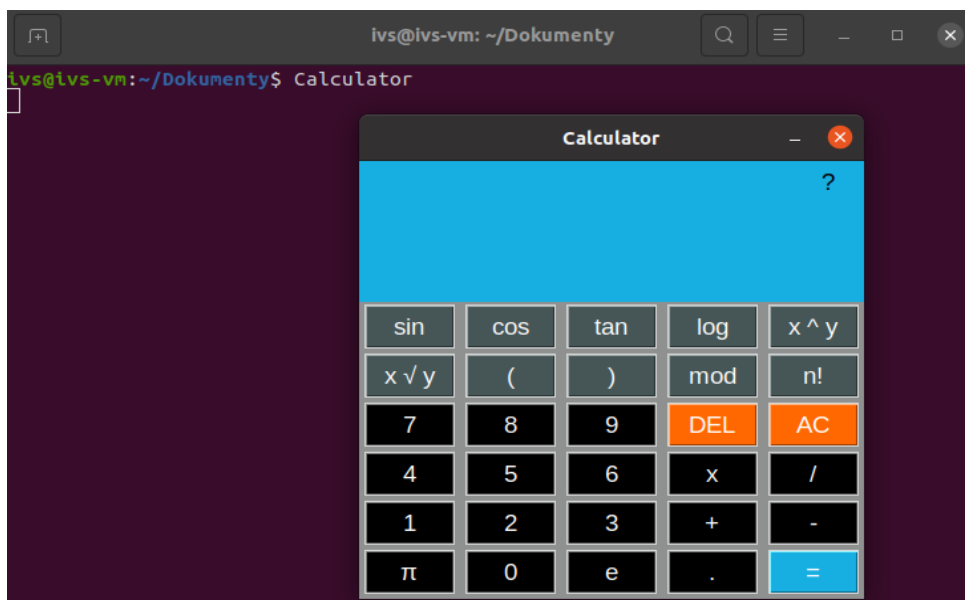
ivs@ivs-vm: ~/Dokumenty

ivs@ivs-vm:~/Dokumenty$ Calculator

Calculator

?

| sin | cos | tan | log | x ^ y |
|---|---|---|---|---|
| x √ y | ( | ) | mod | n! |
| 7 | 8 | 9 | DEL | AC |
| 4 | 5 | 6 | x | / |
| 1 | 2 | 3 | + | - |
| π | 0 | e | . | = |